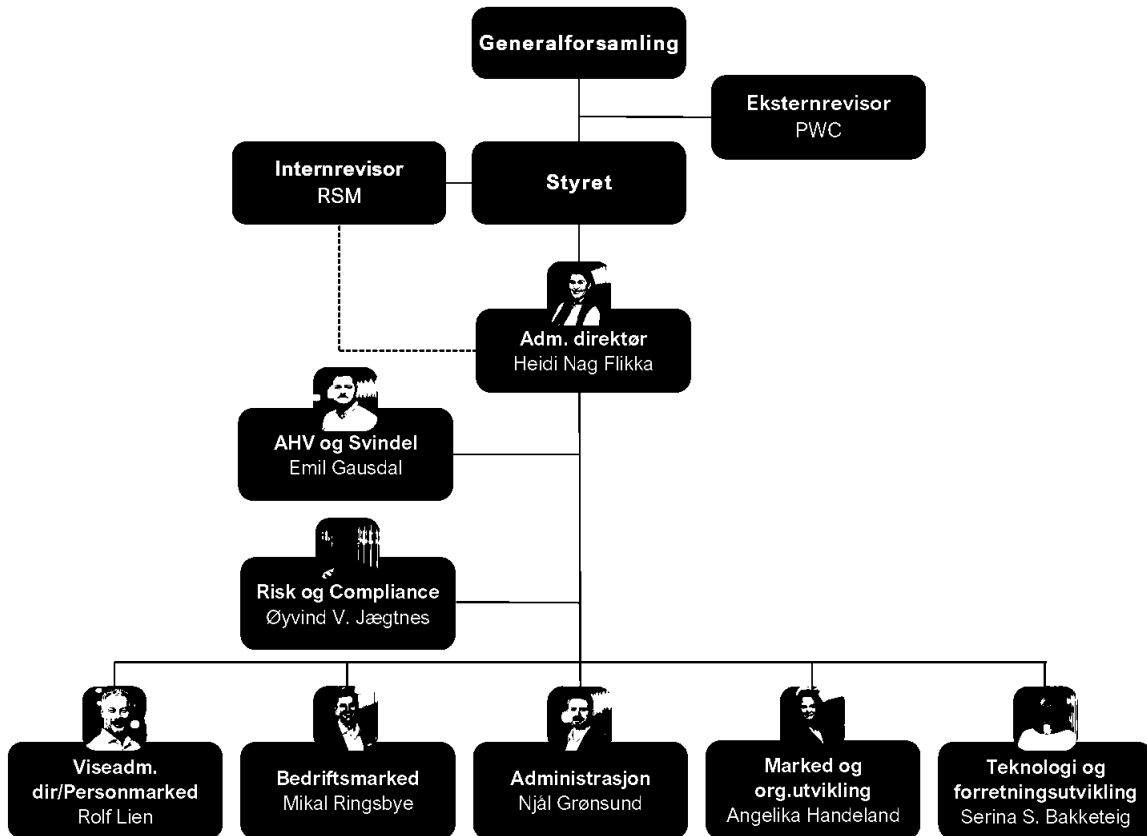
Generalforsamling

Eksternrevisor
PWC

Internrevisor
RSM

Styret

Adm. direktør
Heidi Nag Flikka

AHV og Svindel
Emil Gausdal

Risk og Compliance
Øyvind V. Jægtnes

Viseadm. dir/Personmarked
Rolf Lien

Bedriftsmarked
Mikal Ringsbye

Administrasjon
Njål Grønsund

Marked og org.utvikling
Angelika Handeland

Teknologi og forretningsutvikling
Serina S. Bakketeig